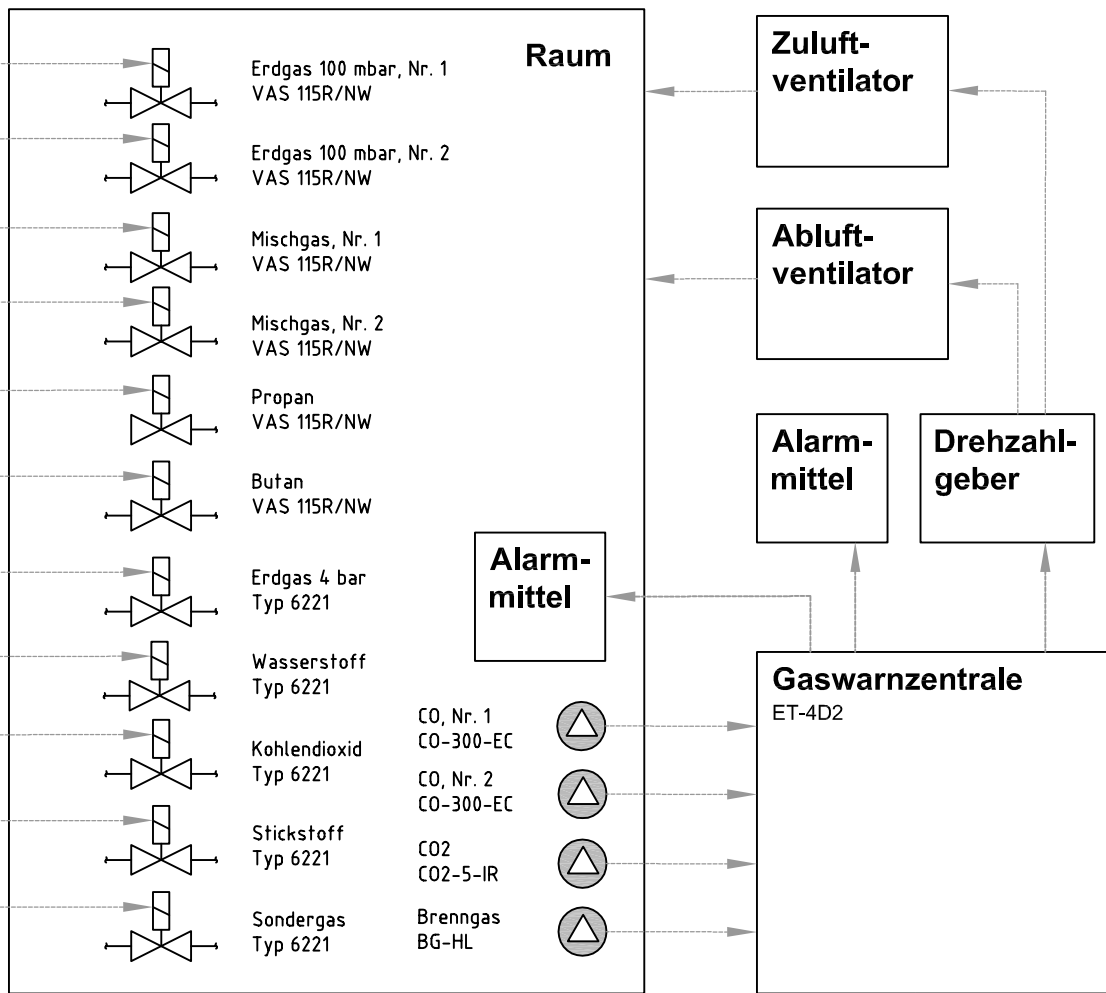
Raum

Erdgas 100 mbar, Nr. 1
VAS 115R/NW

Erdgas 100 mbar, Nr. 2
VAS 115R/NW

Mischgas, Nr. 1
VAS 115R/NW

Mischgas, Nr. 2
VAS 115R/NW

Propan
VAS 115R/NW

Butan
VAS 115R/NW

Erdgas 4 bar
Typ 6221

Wasserstoff
Typ 6221

Kohlendioxid
Typ 6221

Stickstoff
Typ 6221

Sondergas
Typ 6221

CO, Nr. 1
CO-300-EC

CO, Nr. 2
CO-300-EC

CO2
CO2-5-IR

Brenngas
BG-HL

Alarmmittel

Zuluftventilator

Abluftventilator

Alarmmittel

Drehzahlgeber

Gaswarnzentrale
ET-4D2